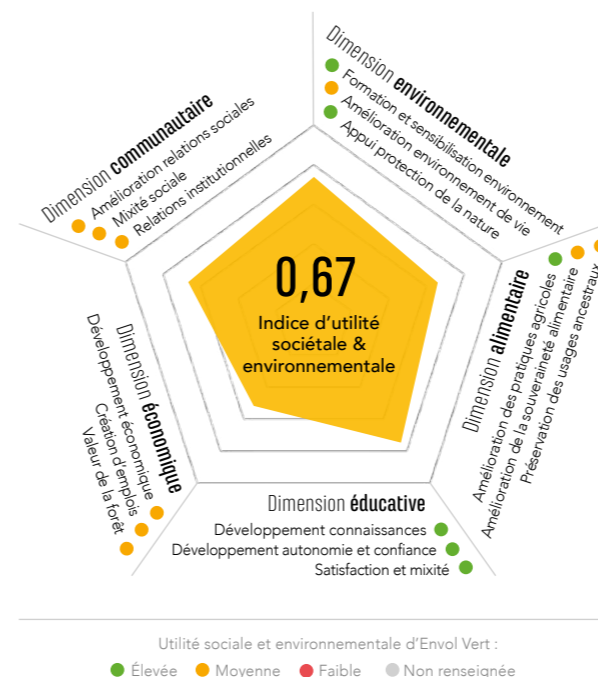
Dimension environnementale
Formation et sensibilisation environnement
Amélioration environnement de vie
Appui protection de la nature

Dimension communautaire
Amélioration relations sociales
Mixité sociale
Relations institutionnelles

Dimension alimentaire
Amélioration des pratiques agricoles
Amélioration de la souveraineté alimentaire
Préservation des usages ancestraux

0,67
Indice d'utilité sociétale & environnementale

Dimension économique
Développement économique
Création d'emplois
Valeur de la forêt

Dimension éducative
Développement connaissances
Développement autonomie et confiance
Satisfaction et mixité

Utilité sociale et environnementale d'Envol Vert :
Élevée Moyenne Faible Non renseignée